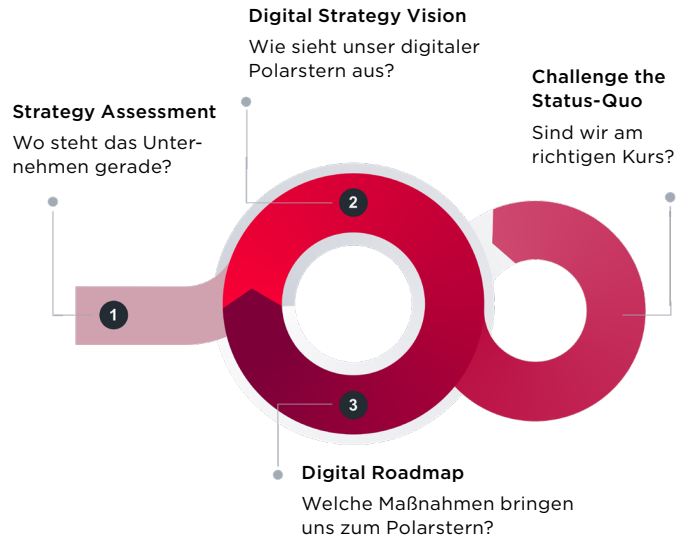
Digital Strategy Vision

Wie sieht unser digitaler Polarstern aus?

Challenge the Status-Quo

Sind wir am richtigen Kurs?

Strategy Assessment

Wo steht das Unternehmen gerade?

1

2

3

Digital Roadmap

Welche Maßnahmen bringen uns zum Polarstern?